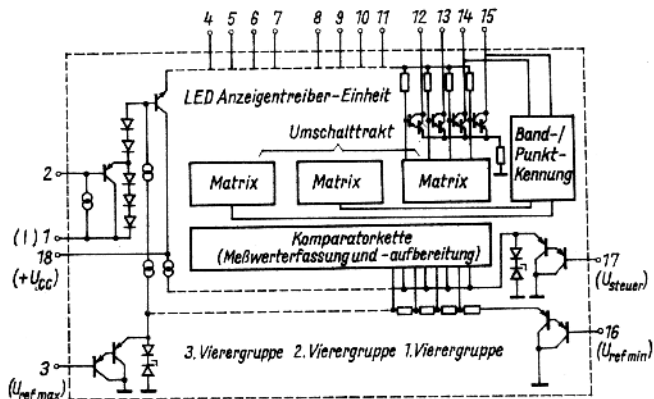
4 5 6 7 8 9 10 11 12 13 14 15

LED Anzeigentreiber-Einheit

Umschalttrakt

Band-/ Punkt-Kennung

Matrix

Matrix

Matrix

2

(⊥) 1

18 $(+U_{CC})$

Komparatorkette (Meßwerterfassung und -aufbereitung)

17 $(U_{steuer})$

16 $(U_{ref\,min})$

3 $(U_{ref\,max})$

3. Vierergruppe 2. Vierergruppe 1. Vierergruppe